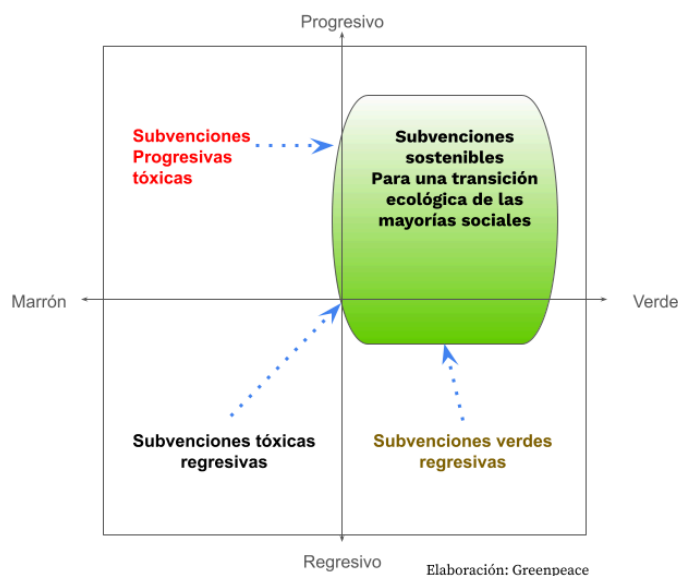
Progresivo

Subvenciones Progresivas tóxicas

Subvenciones sostenibles Para una transición ecológica de las mayorías sociales

Marrón

Verde

Subvenciones tóxicas regresivas

Subvenciones verdes regresivas

Regresivo

Elaboración: Greenpeace